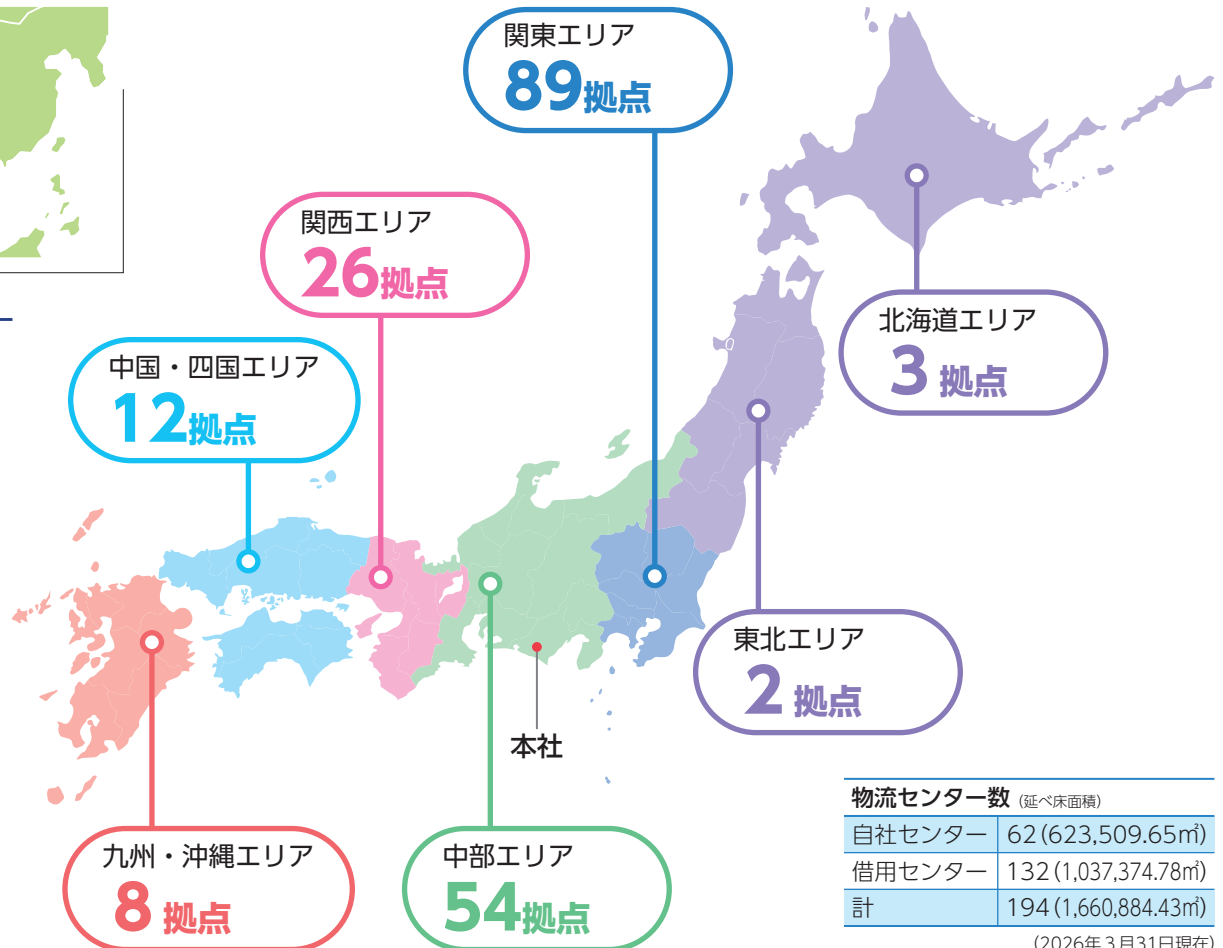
関東エリア
89拠点

関西エリア
26拠点

北海道エリア
3拠点

中国・四国エリア
12拠点

東北エリア
2拠点

本社

九州・沖縄エリア
8拠点

中部エリア
54拠点

物流センター数（延べ床面積）

| 自社センター | 62（623,509.65㎡） |
|---|---|
| 借用センター | 132（1,037,374.78㎡） |
| 計 | 194（1,660,884.43㎡） |

（2026年3月31日現在）